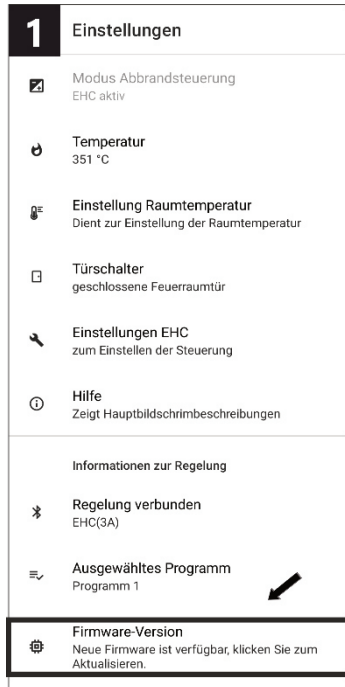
1

Einstellungen

Modus Abbrandsteuerung
EHC aktiv

Temperatur
351 °C

Einstellung Raumtemperatur
Dient zur Einstellung der Raumtemperatur

Türschalter
geschlossene Feuerraumtür

Einstellungen EHC
zum Einstellen der Steuerung

Hilfe
Zeigt Hauptbildschrimbeschreibungen

Informationen zur Regelung

Regelung verbunden
EHC(3A)

Ausgewähltes Programm
Programm 1

Firmware-Version
Neue Firmware ist verfügbar, klicken Sie zum Aktualisieren.